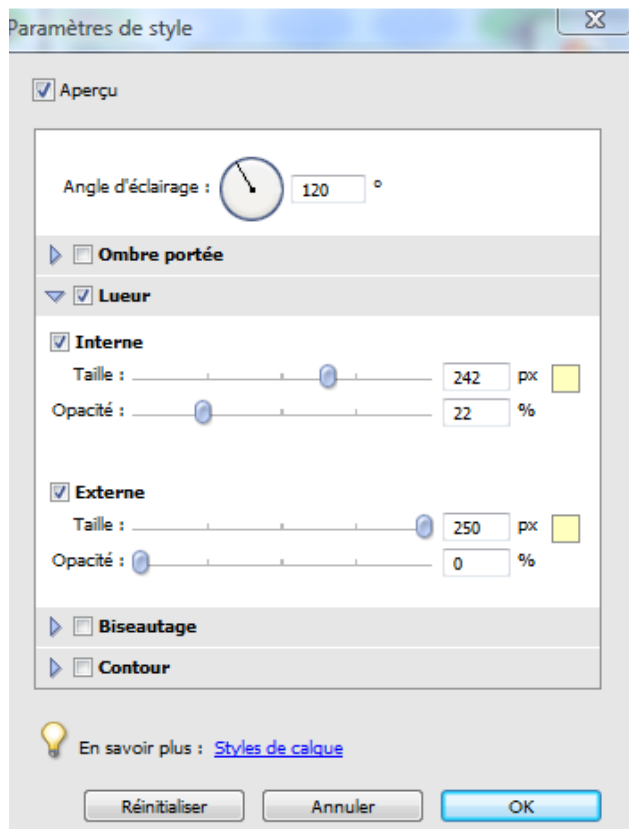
Paramètres de style

Aperçu

Angle d'éclairage : 120 °

Ombre portée

Lueur

Interne

Taille : 242 px

Opacité : 22 %

Externe

Taille : 250 px

Opacité : 0 %

Biseautage

Contour

En savoir plus : Styles de calque

Réinitialiser Annuler OK